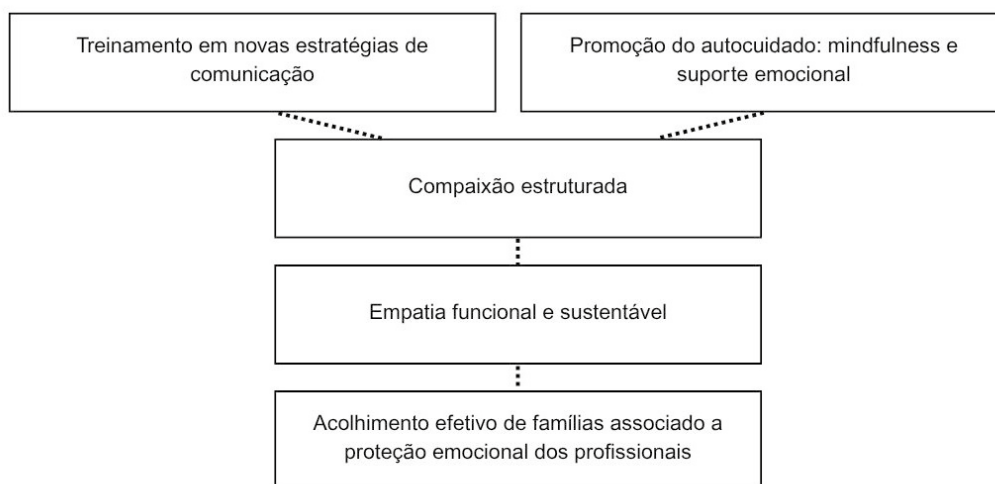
Treinamento em novas estratégias de comunicação

Promoção do autocuidado: mindfulness e suporte emocional

Compaixão estruturada

Empatia funcional e sustentável

Acolhimento efetivo de famílias associado a proteção emocional dos profissionais